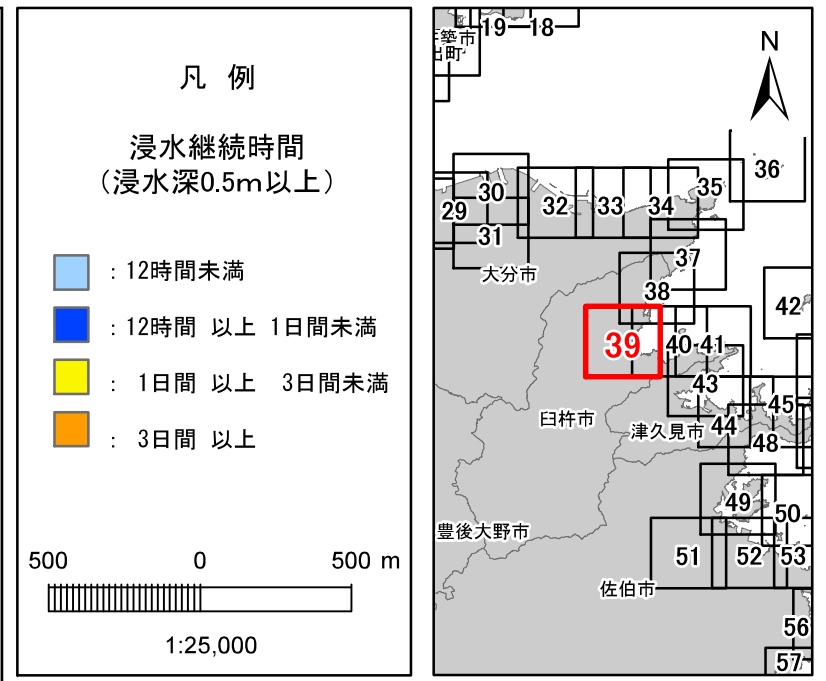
凡 例

浸水継続時間
（浸水深0.5m以上）

：12時間未満

：12時間 以上 1日間未満

： 1日間 以上 3日間未満

： 3日間 以上

500 0 500 m

1:25,000

杵築市
日出町
19
18
N
36
30
32
33
34
35
29
31
大分市
37
38
42
39
40
41
43
45
臼杵市
津久見市
44
48
49
50
豊後大野市
51
52
53
佐伯市
56
57